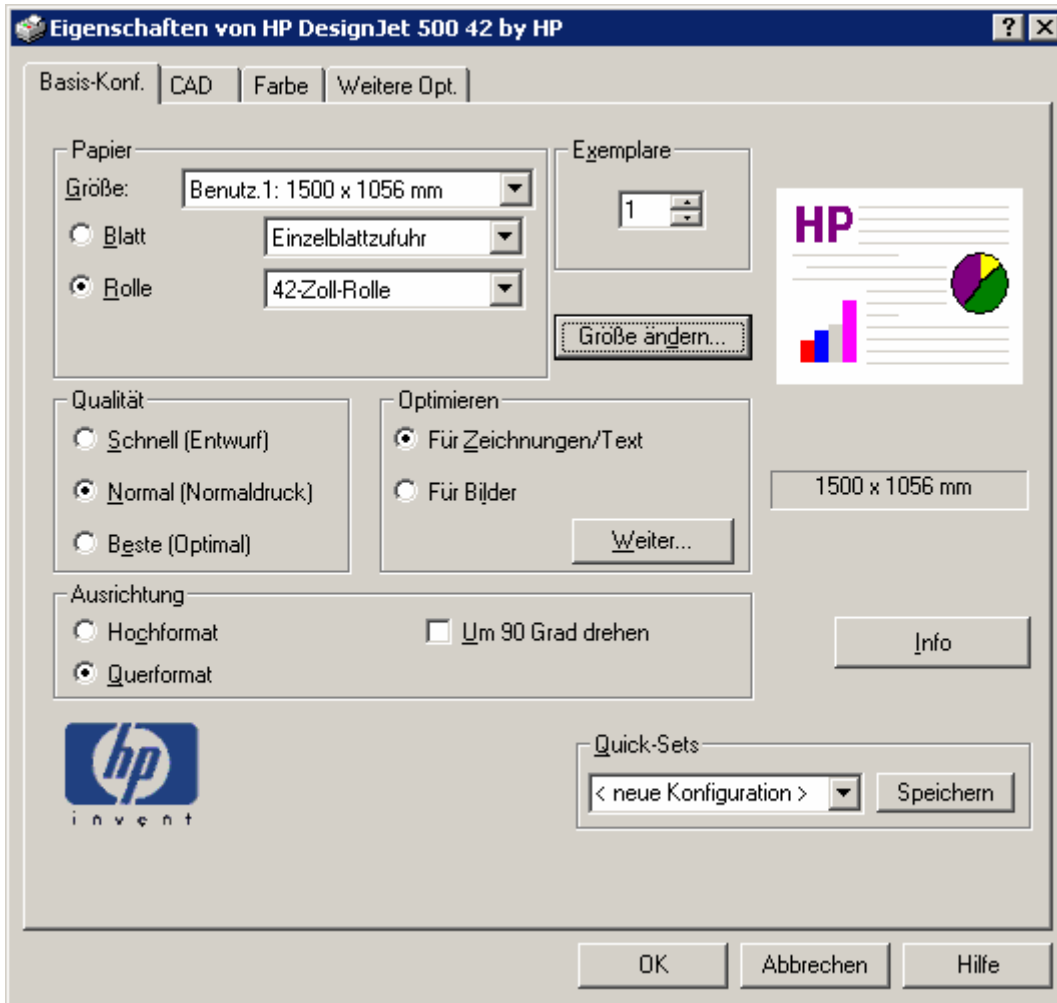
Eigenschaften von HP DesignJet 500 42 by HP

?

X

Basis-Konf.

CAD

Farbe

Weitere Opt.

Papier

Größe:

Benutz.1: 1500 x 1056 mm

Blatt

Einzelblattzufuhr

Rolle

42-Zoll-Rolle

Exemplare

1

Größe ändern...

HP

Qualität

Schnell (Entwurf)

Normal (Normaldruck)

Beste (Optimal)

Optimieren

Für Zeichnungen/Text

Für Bilder

Weiter...

1500 x 1056 mm

Ausrichtung

Hochformat

Querformat

Um 90 Grad drehen

Info

hp

invent

Quick-Sets

< neue Konfiguration >

Speichern

OK

Abbrechen

Hilfe